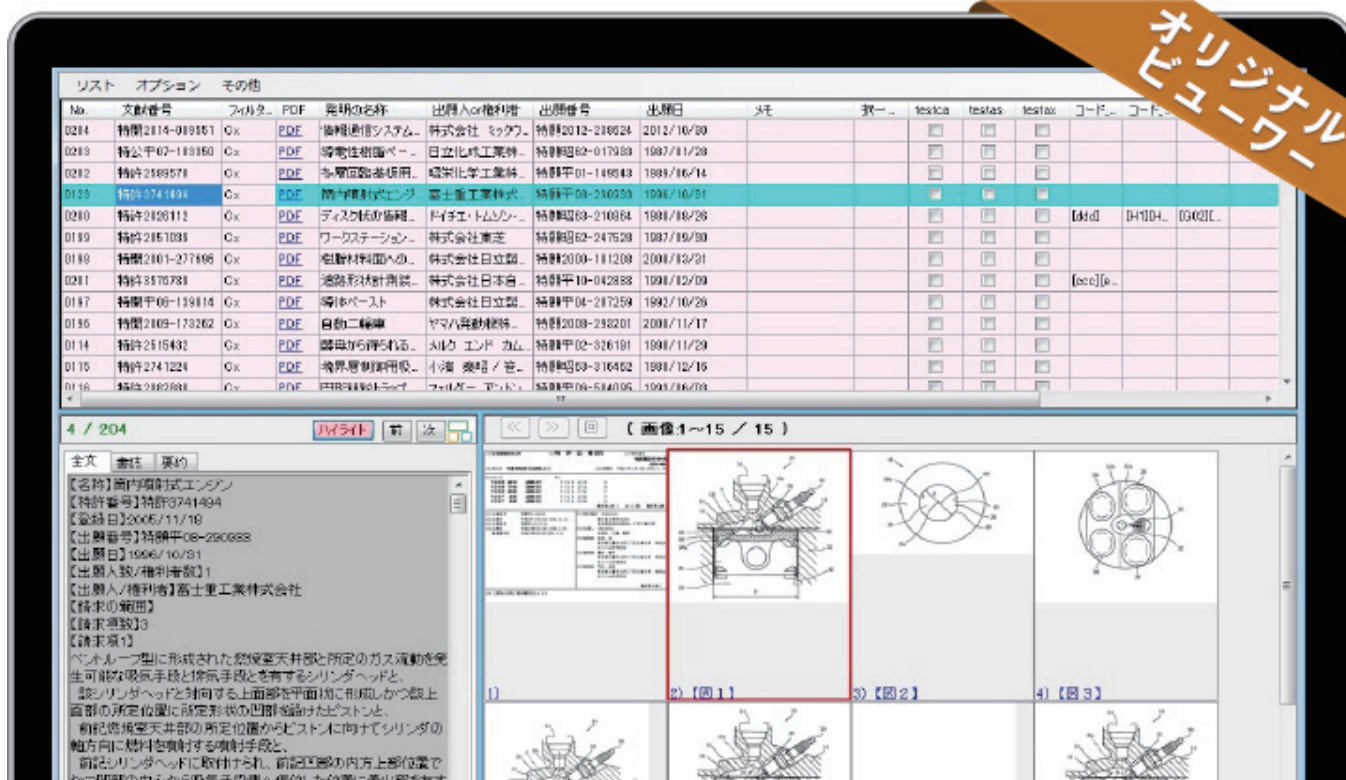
オリジナルビューワー

リスト　オプション　その他

| No. | 文献番号 | フィルタ.. | PDF | 発明の名称 | 出願人or権利者 | 出願番号 | 出願日 | メモ | 評一.. | testca | testas | testax | コード.. | コード.. | |
|---|---|---|---|---|---|---|---|---|---|---|---|---|---|---|---|
| 0204 | 特開2014-089551 | Cx | PDF | 情報通信システム.. | 株式会社 ミックワ.. | 特願2012-238524 | 2012/10/30 | | | | | | | | |
| 0203 | 特公平07-103050 | Cx | PDF | 導電性樹脂ペー.. | 日立化成工業株.. | 特願昭62-017933 | 1987/01/28 | | | | | | | | |
| 0202 | 特許2589570 | Cx | PDF | 多層回路基板用.. | 昭栄化学工業株.. | 特願平01-149343 | 1989/06/14 | | | | | | | | |
| 0123 | 特許3741494 | Cx | PDF | 筒内噴射式エンジ.. | 富士重工業株式.. | 特願平08-290933 | 1996/10/31 | | | | | | | | |
| 0200 | 特許2628112 | Cx | PDF | ディスク状記録媒.. | ドイチエ・トムソン-.. | 特願昭63-210864 | 1988/08/26 | | | | | | [dd d] | [H10H.. | [G02][.. |
| 0199 | 特許2851038 | Cx | PDF | ワークステーション.. | 株式会社東芝 | 特願昭62-247528 | 1987/09/30 | | | | | | | | |
| 0198 | 特開2001-277696 | Cx | PDF | 樹脂材料面への.. | 株式会社日立製.. | 特願2000-101208 | 2000/03/31 | | | | | | | | |
| 0201 | 特許3576788 | Cx | PDF | 道路形状計測装.. | 株式会社日本自.. | 特願平10-042833 | 1998/02/09 | | | | | | [ccc][e.. | | |
| 0197 | 特開平06-139814 | Cx | PDF | 導体ペースト | 株式会社日立製.. | 特願平04-287259 | 1992/10/26 | | | | | | | | |
| 0196 | 特開2009-173262 | Cx | PDF | 自動二輪車 | ヤマハ発動機株.. | 特願2008-292201 | 2008/11/17 | | | | | | | | |
| 0114 | 特許2515432 | Cx | PDF | 酵母から得られる.. | メルク エンド カム.. | 特願平02-326191 | 1990/11/29 | | | | | | | | |
| 0115 | 特許2741224 | Cx | PDF | 境界層制御用吸.. | 小瀬 泰昭 / 笹.. | 特願昭63-316452 | 1988/12/16 | | | | | | | | |
| 0116 | 特許2882881 | Cx | PDF | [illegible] | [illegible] | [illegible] | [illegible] | | | | | | | | |

4 / 204　ハイライト　前　次

全文　書誌　要約

【名称】筒内噴射式エンジン
【特許番号】特許3741494
【登録日】2005/11/18
【出願番号】特願平08-290933
【出願日】1996/10/31
【出願人数/権利者数】1
【出願人/権利者】富士重工業株式会社
【請求の範囲】
【請求項数】3
【請求項1】
ペントルーフ型に形成された燃焼室天井部と所定のガス流動を発生可能な吸気手段と排気手段とを有するシリンダヘッドと、
該シリンダヘッドと対向する上面部を平面状に形成しかつ該上面部の所定位置に所定形状の凹部を設けたピストンと、
前記燃焼室天井部の所定位置からピストンに向けてシリンダの軸方向に燃料を噴射する噴射手段と、
前記シリンダヘッドに取付けられ、前記凹部の内方上部位置で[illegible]

【 画像:1～15 / 15 】

1)　2) 【図１】　3) 【図２】　4) 【図３】